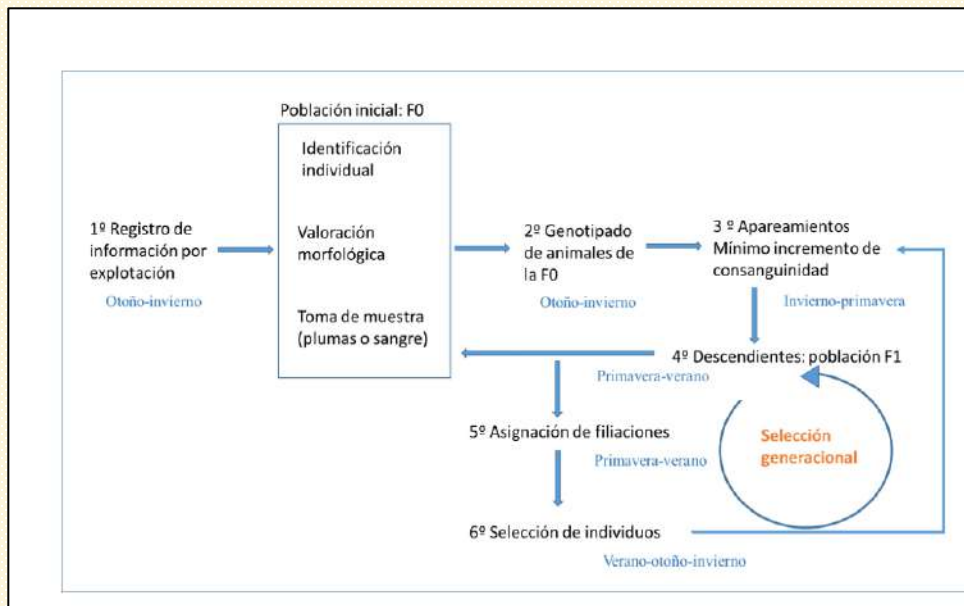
Población inicial: F0

Identificación individual

Valoración morfológica

Toma de muestra (plumas o sangre)

1º Registro de información por explotación

Otoño-invierno

2º Genotipado de animales de la F0

Otoño-invierno

3 º Apareamientos Mínimo incremento de consanguinidad

Invierno-primavera

4º Descendientes: población F1

Primavera-verano

5º Asignación de filiaciones

Primavera-verano

Selección generacional

6º Selección de individuos

Verano-otoño-invierno